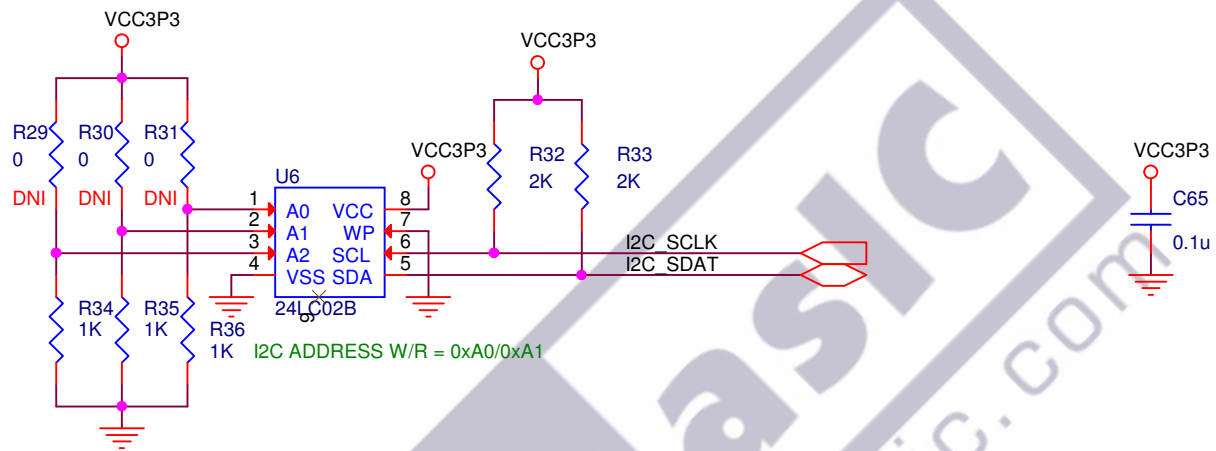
VCC3P3

R29
0
DNI

R30
0
DNI

R31
0
DNI

R34
1K

R35
1K

R36
1K

U6
1 A0
2 A1
3 A2
4 VSS
VCC 8
WP 7
SCL 6
SDA 5
24LC02B

I2C ADDRESS W/R = 0xA0/0xA1

VCC3P3

VCC3P3

R32
2K

R33
2K

I2C_SCLK
I2C_SDAT

VCC3P3
C65
0.1u

asic.com